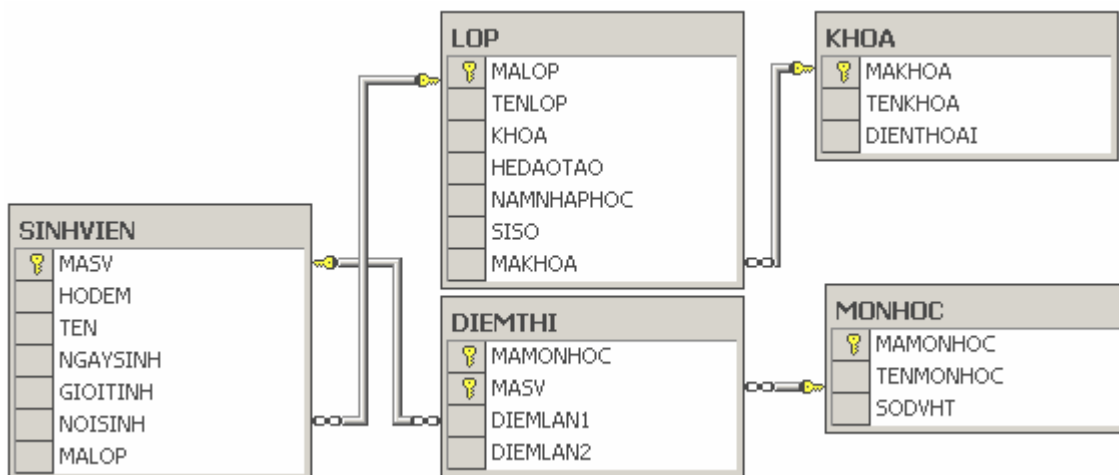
LOP
MALOP
TENLOP
KHOA
HEDAOTAO
NAMNHAPHOC
SISO
MAKHOA

KHOA
MAKHOA
TENKHOA
DIENTHOAI

SINHVIEN
MASV
HODEM
TEN
NGAYSINH
GIOITINH
NOISINH
MALOP

DIEMTHI
MAMONHOC
MASV
DIEMLAN1
DIEMLAN2

MONHOC
MAMONHOC
TENMONHOC
SODVHT